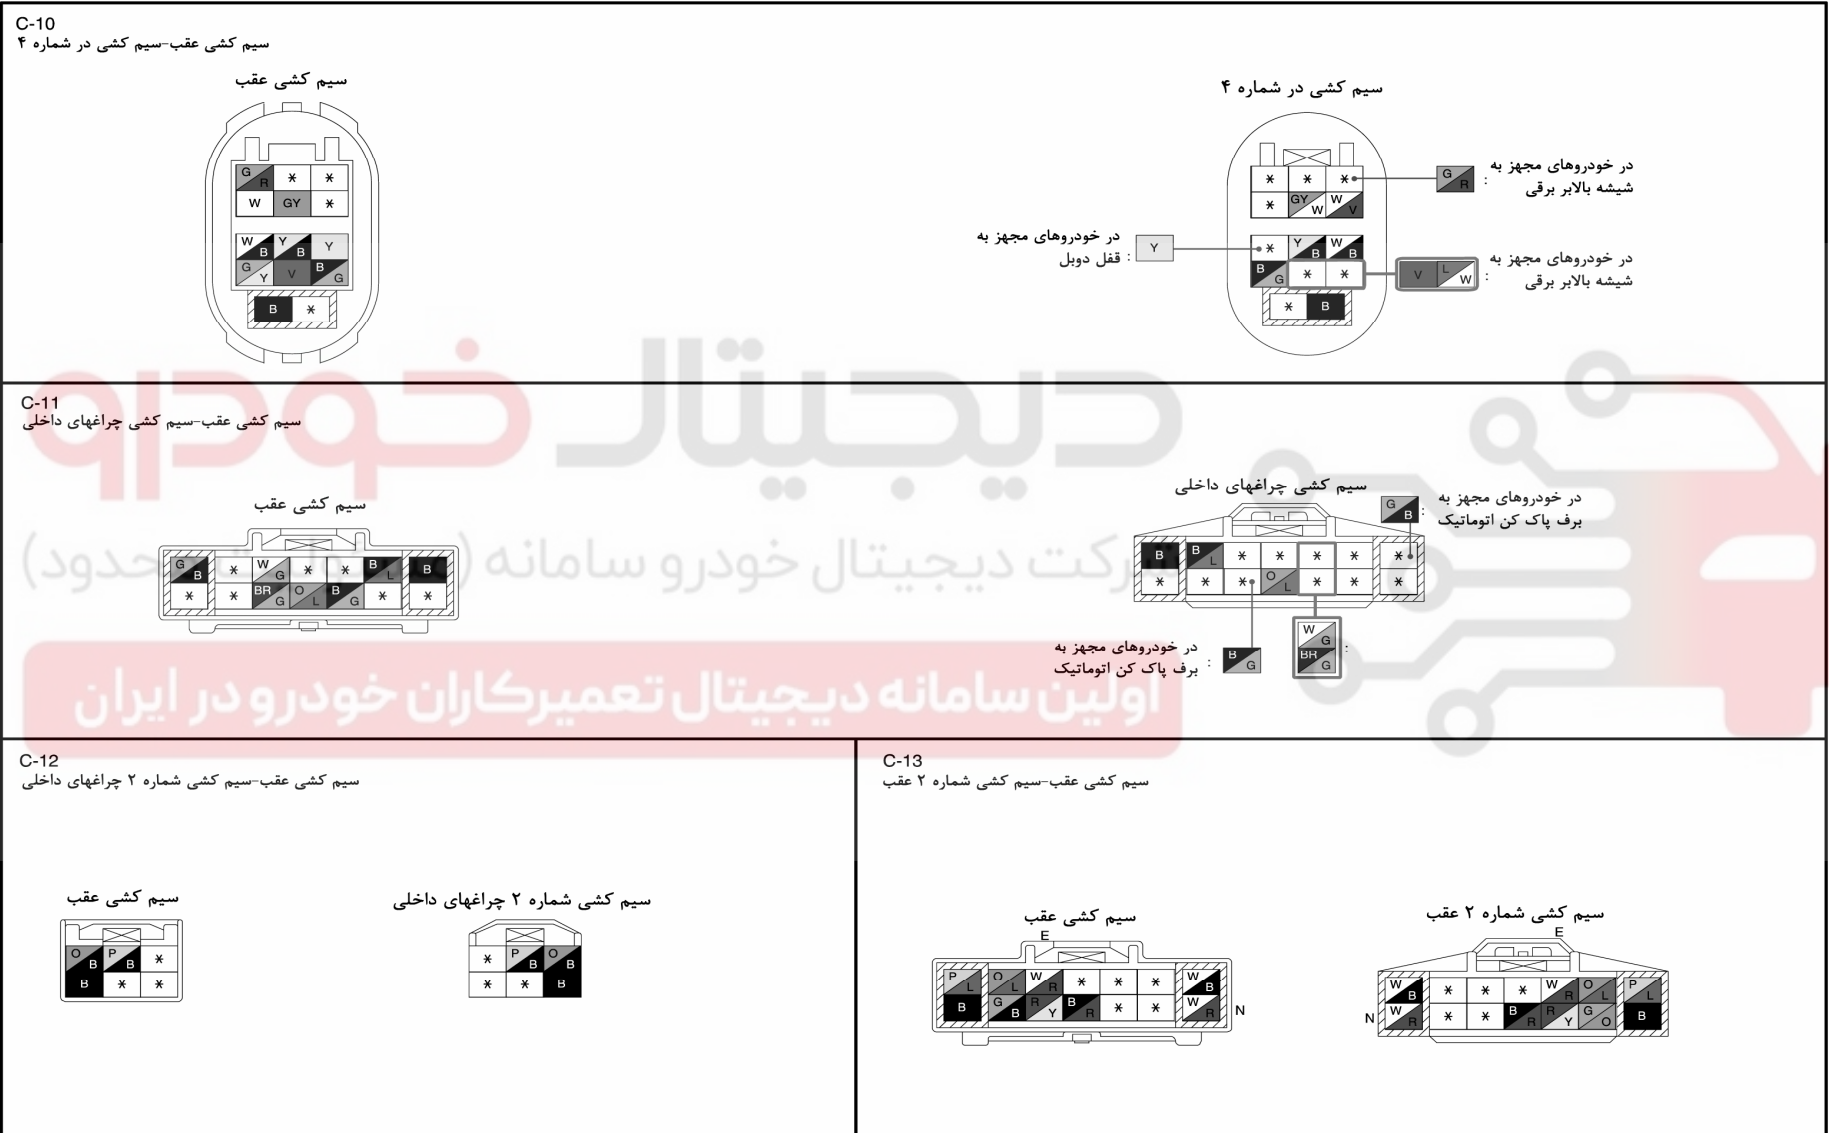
C-10
سیم کشی عقب-سیم کشی در شماره ۴

سیم کشی عقب

G R | * | *
W | GY | *

W B | Y B | Y
G Y | V | B G

B | *

سیم کشی در شماره ۴

* | * | *
* | GY W | W V

* | Y B | W B
B G | * | *

* | B

در خودروهای مجهز به شیشه بالابر برقی : G R

در خودروهای مجهز به قفل دوبل : Y

در خودروهای مجهز به شیشه بالابر برقی : V L W

C-11
سیم کشی عقب-سیم کشی چراغهای داخلی

سیم کشی عقب

G B | * | W G | * | * | B L | B
* | * | BR G | O L | B G | * | *

سیم کشی چراغهای داخلی

B | B L | * | * | * | * | *
* | * | * | O L | * | * | *

در خودروهای مجهز به برف پاک کن اتوماتیک : G B

در خودروهای مجهز به برف پاک کن اتوماتیک : B G

: W G BR G

C-12
سیم کشی عقب-سیم کشی شماره ۲ چراغهای داخلی

سیم کشی عقب

O B | P B | *
B | * | *

سیم کشی شماره ۲ چراغهای داخلی

* | P B | O B
* | * | B

C-13
سیم کشی عقب-سیم کشی شماره ۲ عقب

سیم کشی عقب
E

P L | O L | W R | * | * | * | W B
B | G B | R Y | B R | * | * | W R
N

سیم کشی شماره ۲ عقب
E

W B | * | * | * | W R | O L | P L
W R | * | * | B R | R Y | G O | B
N

دیجیتال خودرو
شرکت دیجیتال خودرو سامانه (مسئولیت محدود)
اولین سامانه دیجیتال تعمیرکاران خودرو در ایران